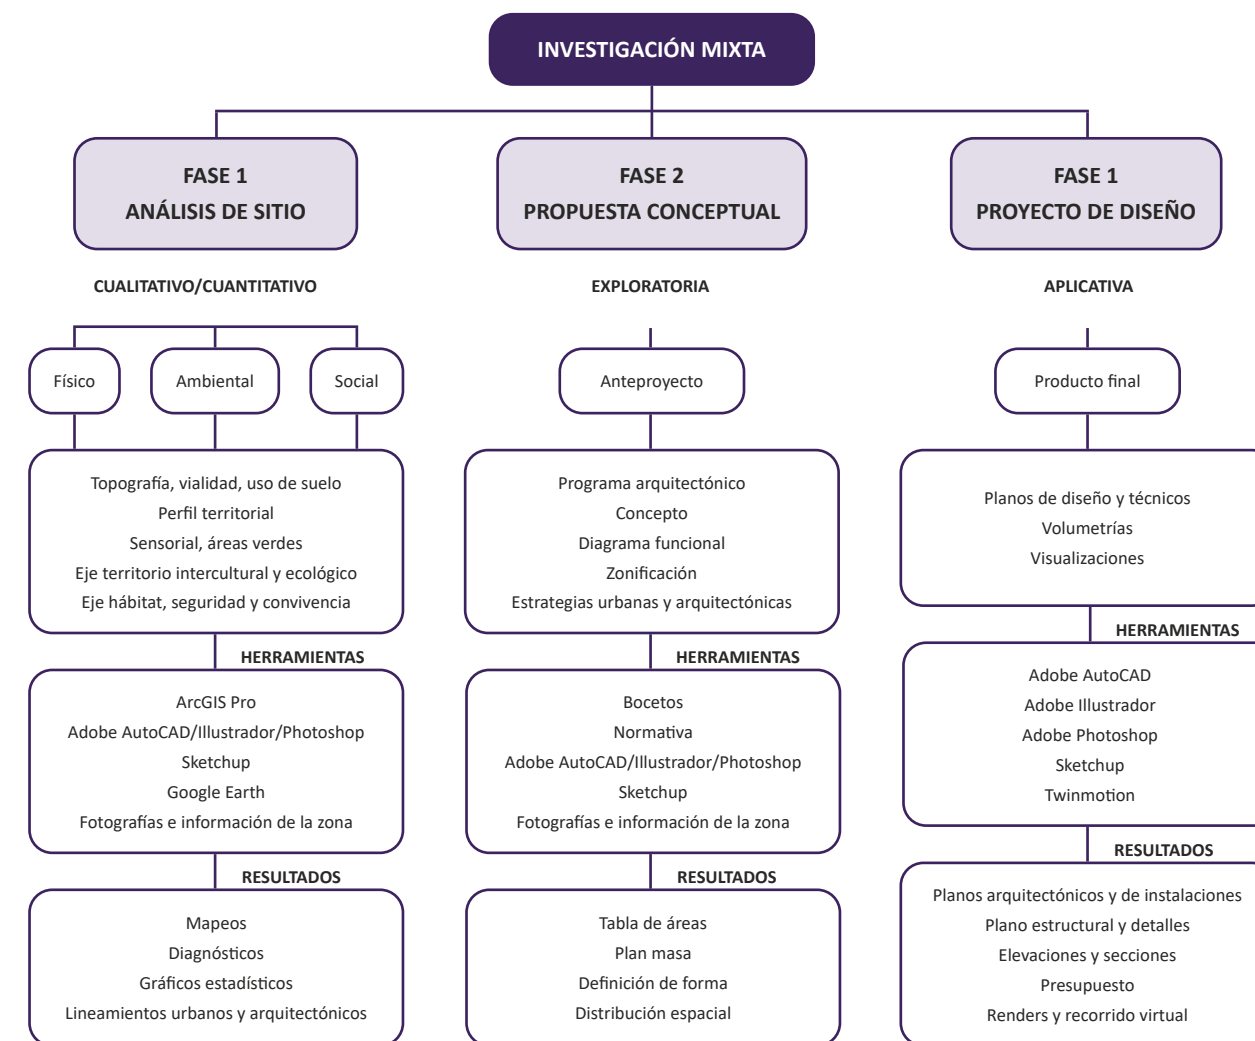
INVESTIGACIÓN MIXTA

FASE 1
ANÁLISIS DE SITIO

CUALITATIVO/CUANTITATIVO

Físico

Ambiental

Social

Topografía, vialidad, uso de suelo
Perfil territorial
Sensorial, áreas verdes
Eje territorio intercultural y ecológico
Eje hábitat, seguridad y convivencia

HERRAMIENTAS

ArcGIS Pro
Adobe AutoCAD/Illustrador/Photoshop
Sketchup
Google Earth
Fotografías e información de la zona

RESULTADOS

Mapeos
Diagnósticos
Gráficos estadísticos
Lineamientos urbanos y arquitectónicos

FASE 2
PROPUESTA CONCEPTUAL

EXPLORATORIA

Anteproyecto

Programa arquitectónico
Concepto
Diagrama funcional
Zonificación
Estrategias urbanas y arquitectónicas

HERRAMIENTAS

Bocetos
Normativa
Adobe AutoCAD/Illustrador/Photoshop
Sketchup
Fotografías e información de la zona

RESULTADOS

Tabla de áreas
Plan masa
Definición de forma
Distribución espacial

FASE 1
PROYECTO DE DISEÑO

APLICATIVA

Producto final

Planos de diseño y técnicos
Volumetrías
Visualizaciones

HERRAMIENTAS

Adobe AutoCAD
Adobe Illustrador
Adobe Photoshop
Sketchup
Twinmotion

RESULTADOS

Planos arquitectónicos y de instalaciones
Plano estructural y detalles
Elevaciones y secciones
Presupuesto
Renders y recorrido virtual